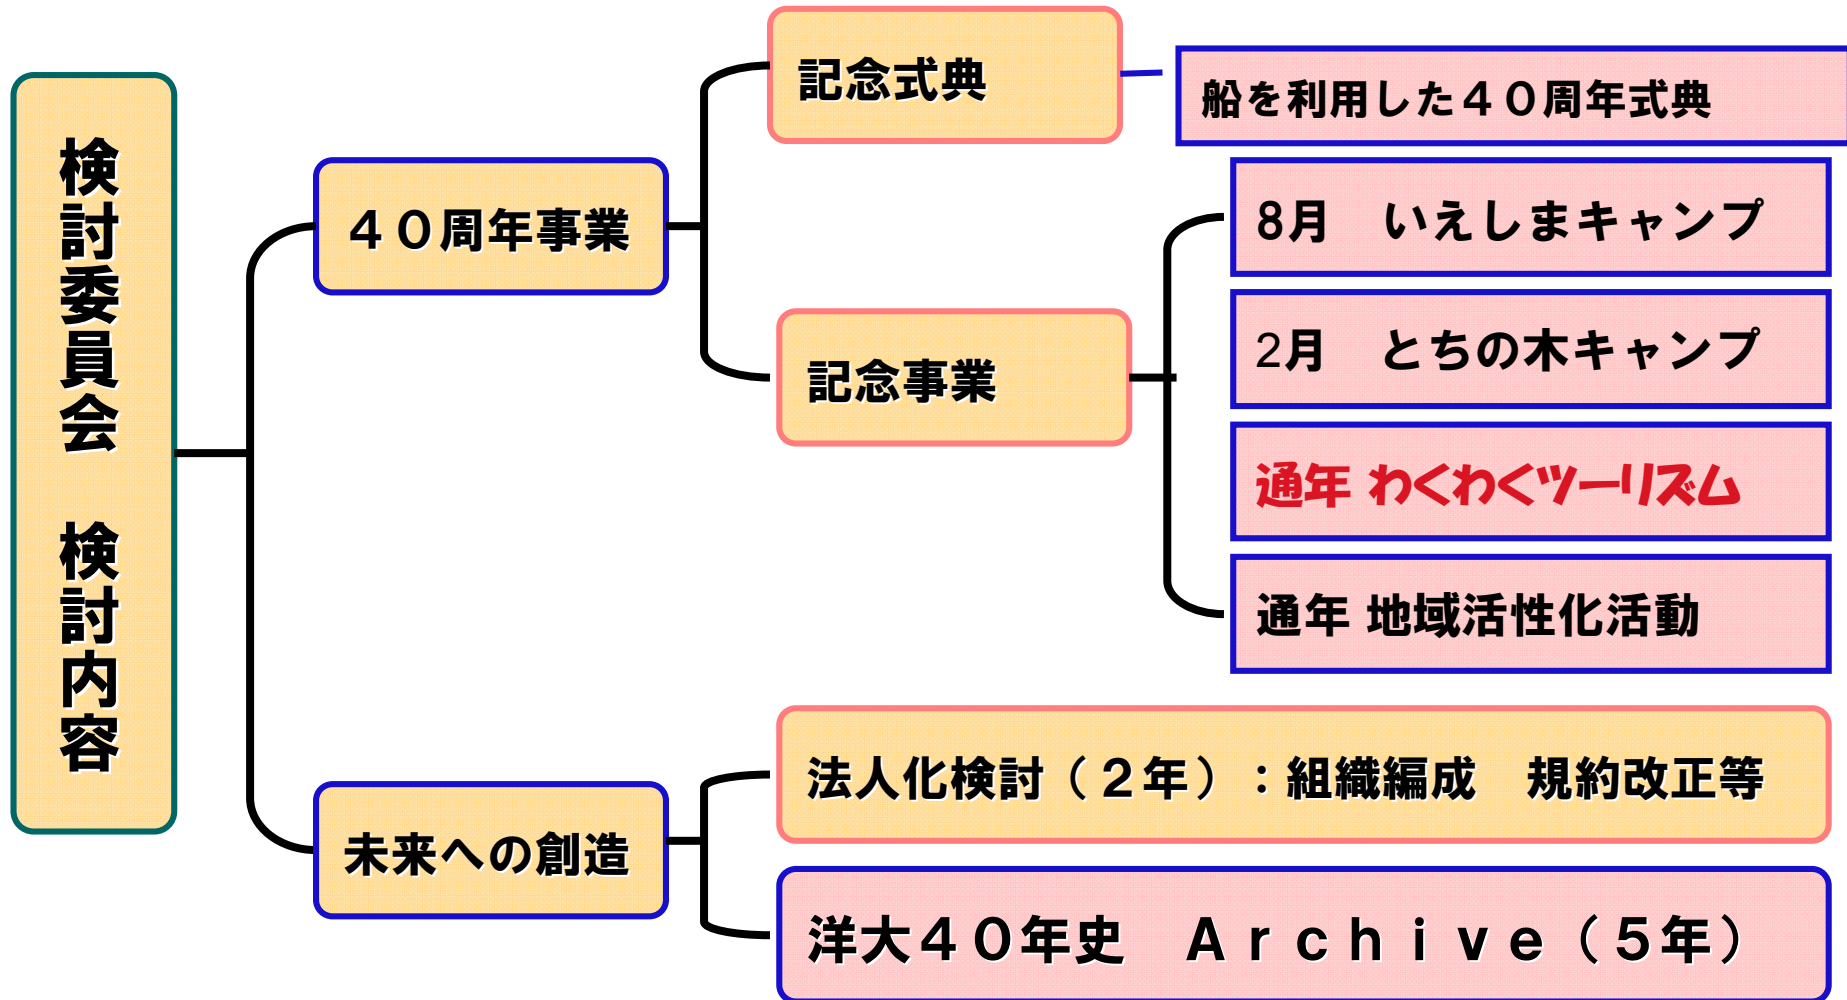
検討委員会　検討内容

４０周年事業

記念式典

船を利用した４０周年式典

記念事業

8月　いえしまキャンプ

2月　とちの木キャンプ

通年 わくわくツーリズム

通年 地域活性化活動

未来への創造

法人化検討（２年）：組織編成　規約改正等

洋大４０年史　Ａｒｃｈｉｖｅ（５年）